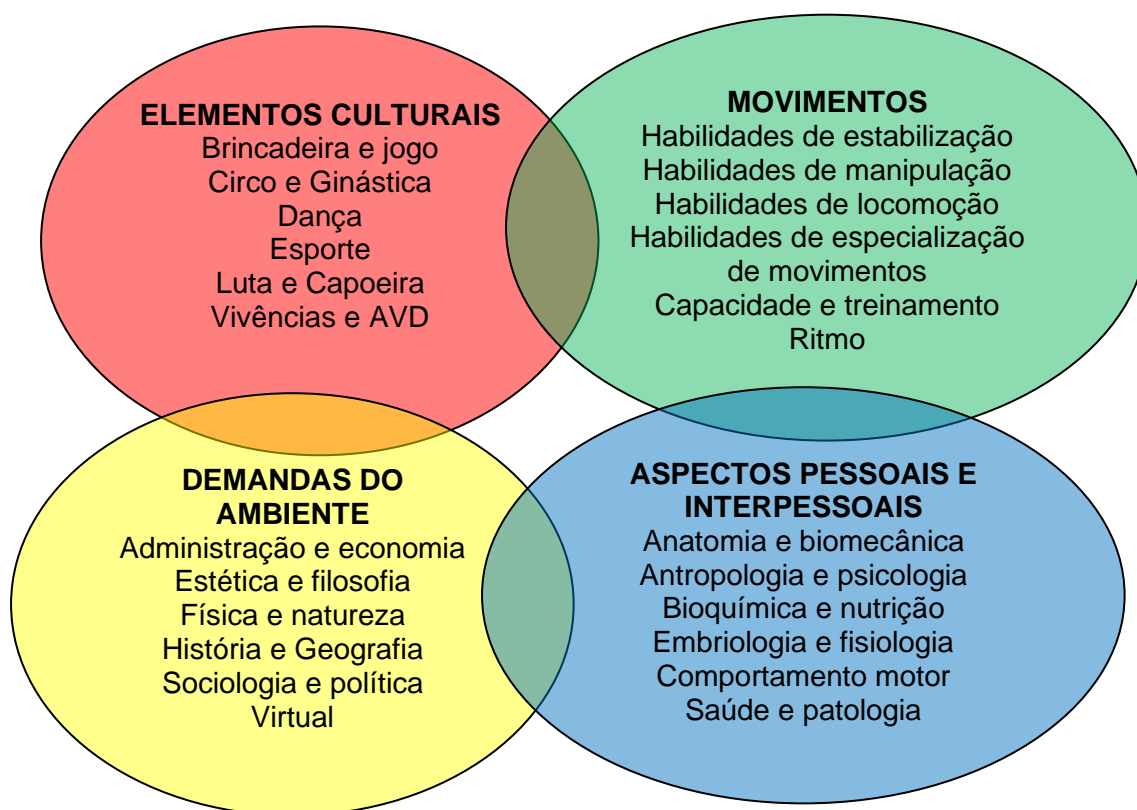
ELEMENTOS CULTURAIS
Brincadeira e jogo
Circo e Ginástica
Dança
Esporte
Luta e Capoeira
Vivências e AVD

MOVIMENTOS
Habilidades de estabilização
Habilidades de manipulação
Habilidades de locomoção
Habilidades de especialização de movimentos
Capacidade e treinamento
Ritmo

DEMANDAS DO AMBIENTE
Administração e economia
Estética e filosofia
Física e natureza
História e Geografia
Sociologia e política
Virtual

ASPECTOS PESSOAIS E INTERPESSOAIS
Anatomia e biomecânica
Antropologia e psicologia
Bioquímica e nutrição
Embriologia e fisiologia
Comportamento motor
Saúde e patologia